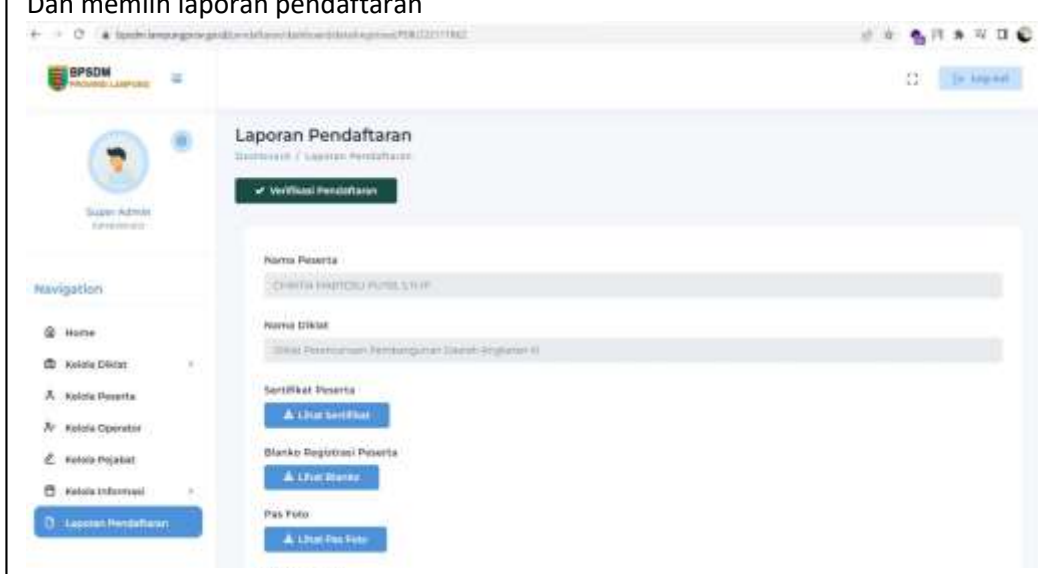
Dan memilih laporan pendaftaran

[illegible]

BPSDM
PROVINSI LAMPUNG

Log out

Super Admin
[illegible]

Navigation

Home
Kelola Diklat
Kelola Peserta
Kelola Operator
Kelola Pejabat
Kelola Informasi
Laporan Pendaftaran

Laporan Pendaftaran
Dashboard / Laporan Pendaftaran

✔ Verifikasi Pendaftaran

Nama Peserta
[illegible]

Nama Diklat
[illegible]

Sertifikat Peserta
Lihat Sertifikat

Blanko Registrasi Peserta
Lihat Blanko

Pas Foto
Lihat Pas Foto